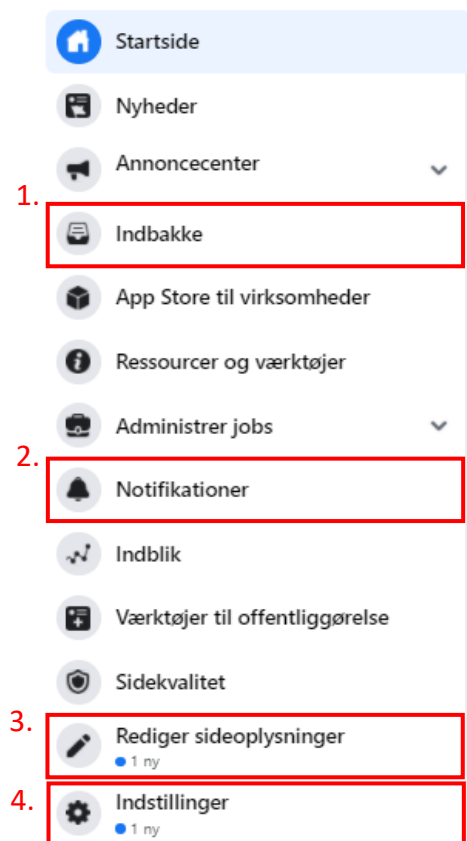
Startside

Nyheder

Annoncecenter

1.

Indbakke

App Store til virksomheder

Ressourcer og værktøjer

Administrer jobs

2.

Notifikationer

Indblik

Værktøjer til offentliggørelse

Sidekvalitet

3.

Rediger sideoplysninger
1 ny

4.

Indstillinger
1 ny